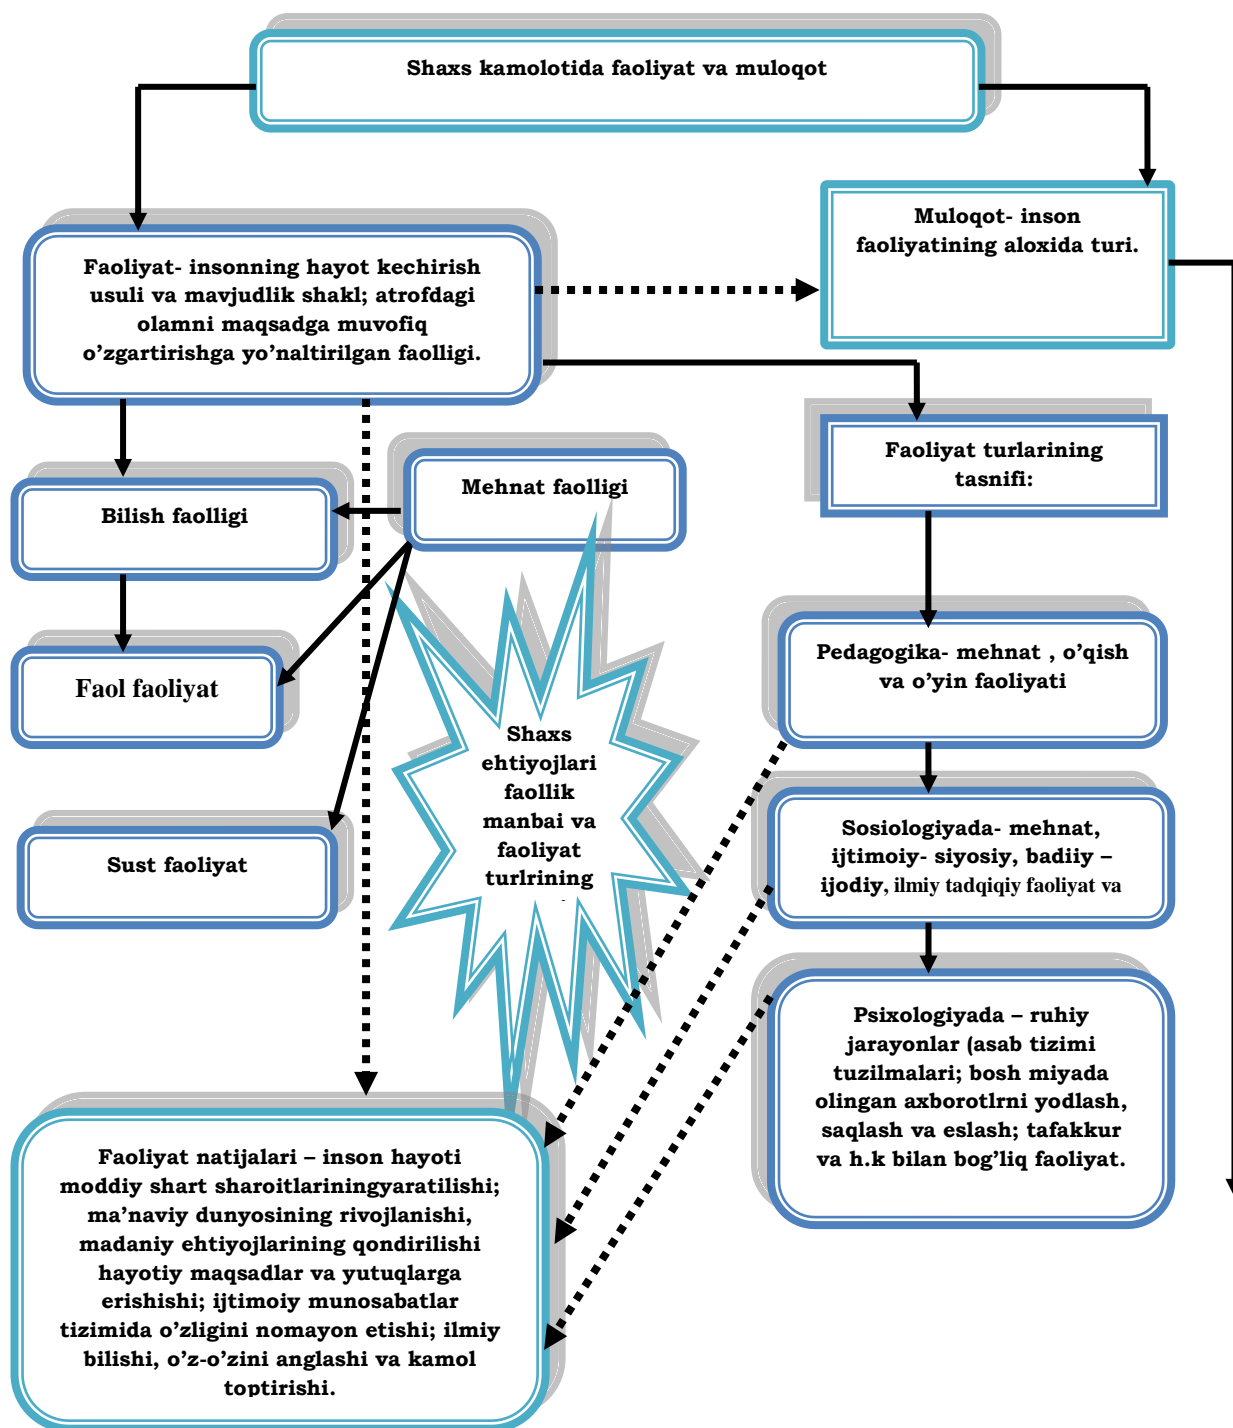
Shaxs kamolotida faoliyat va muloqot

Muloqot- inson faoliyatining aloxida turi.

Faoliyat- insonning hayot kechirish usuli va mavjudlik shakl; atrofdagi olamni maqsadga muvofiq o'zgartirishga yo'naltirilgan faolligi.

Faoliyat turlarining tasnifi:

Mehnat faolligi

Bilish faolligi

Faol faoliyat

Sust faoliyat

Shaxs ehtiyojlari faollik manbai va faoliyat turlrining

Pedagogika- mehnat , o'qish va o'yin faoliyati

Sosiologiyada- mehnat, ijtimoiy- siyosiy, badiiy – ijodiy, ilmiy tadqiqiy faoliyat va

Psixologiyada – ruhiy jarayonlar (asab tizimi tuzilmalari; bosh miyada olingan axborotlrni yodlash, saqlash va eslash; tafakkur va h.k bilan bog'liq faoliyat.

Faoliyat natijalari – inson hayoti moddiy shart sharoitlariningyaratilishi; ma'naviy dunyosining rivojlanishi, madaniy ehtiyojlarining qondirilishi hayotiy maqsadlar va yutuqlarga erishishi; ijtimoiy munosabatlar tizimida o'zligini nomayon etishi; ilmiy bilishi, o'z-o'zini anglashi va kamol toptirishi.